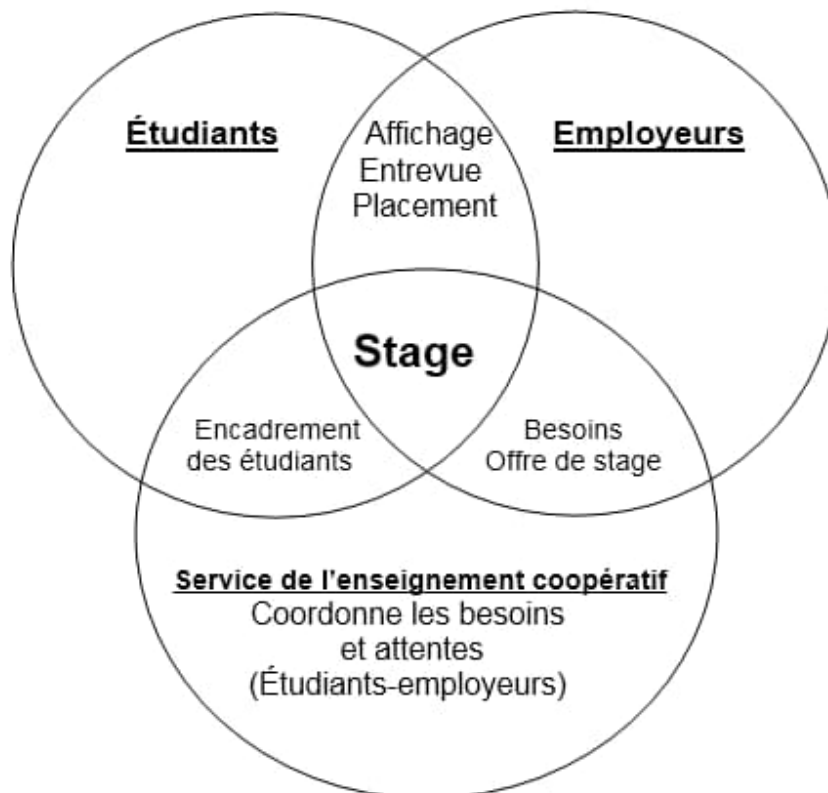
Étudiants

Affichage
Entrevue
Placement

Employeurs

Stage

Encadrement des étudiants

Besoins
Offre de stage

Service de l'enseignement coopératif
Coordonne les besoins et attentes (Étudiants-employeurs)